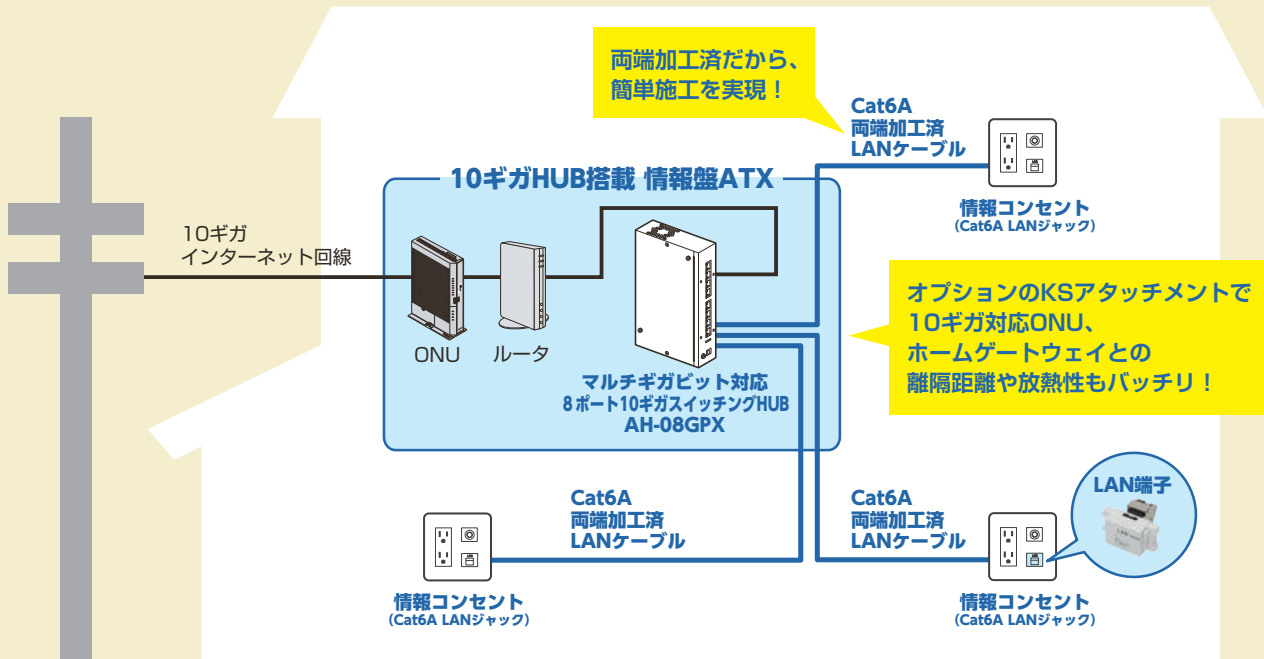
両端加工済だから、
簡単施工を実現！

Cat6A
両端加工済
LANケーブル

情報コンセント
(Cat6A LANジャック)

10ギガHUB搭載 情報盤ATX

10ギガ
インターネット回線

ONU ルータ

マルチギガビット対応
8ポート10ギガスイッチングHUB
AH-08GPX

オプションのKSアタッチメントで
10ギガ対応ONU、
ホームゲートウェイとの
離隔距離や放熱性もバッチリ！

Cat6A
両端加工済
LANケーブル

情報コンセント
(Cat6A LANジャック)

Cat6A
両端加工済
LANケーブル

LAN端子

情報コンセント
(Cat6A LANジャック)